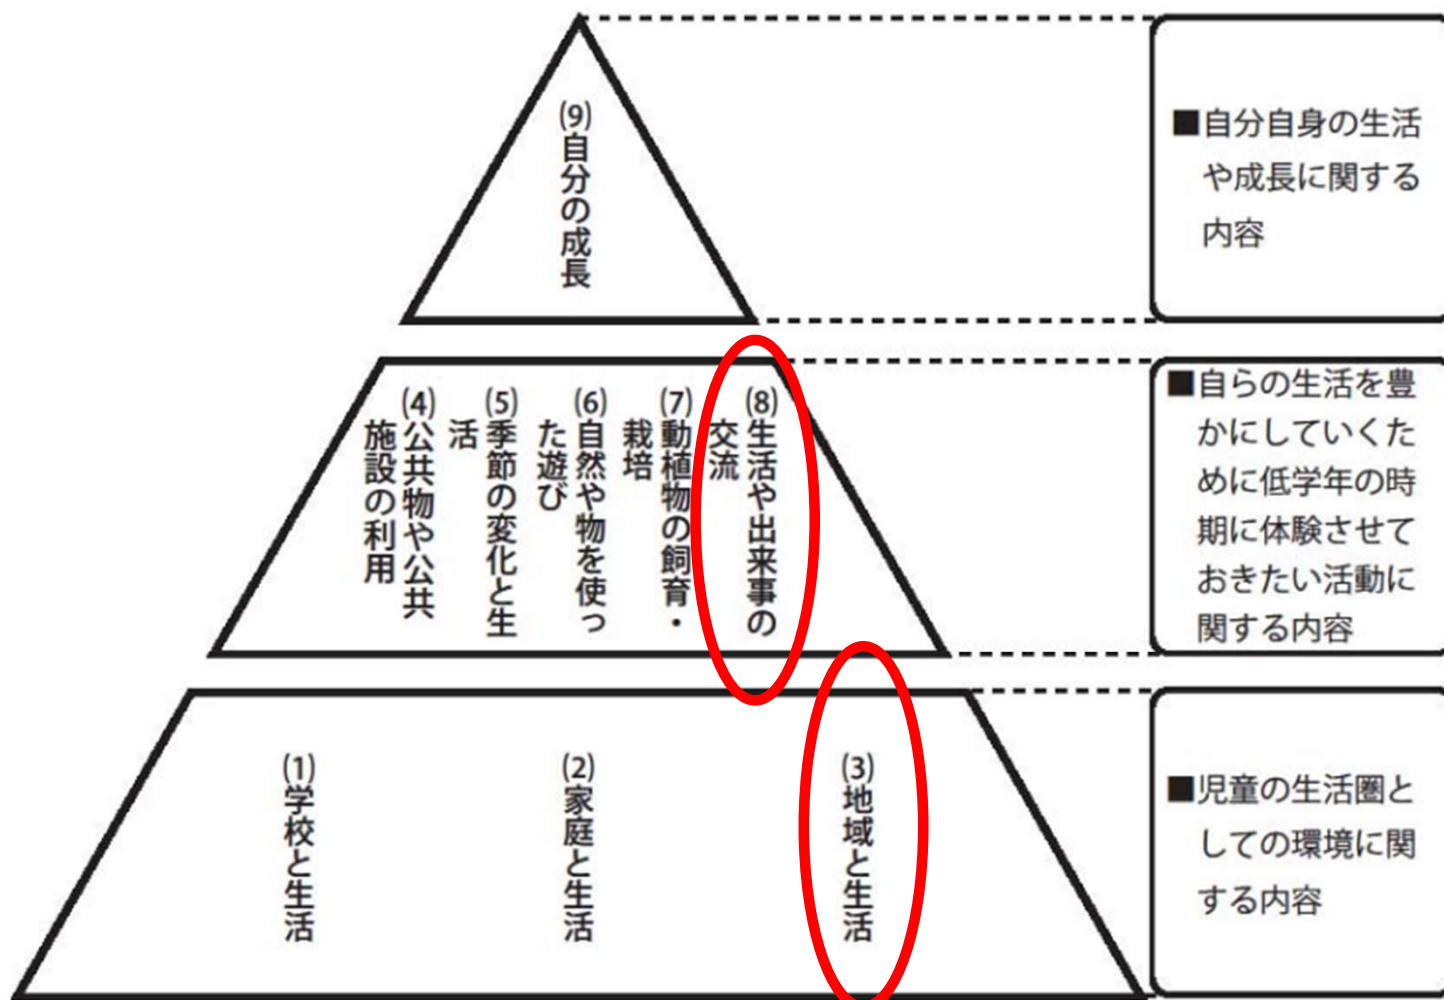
(9)自分の成長

■自分自身の生活や成長に関する内容

(8)生活や出来事の交流

(7)動植物の飼育・栽培

(6)自然や物を使った遊び

(5)季節の変化と生活

(4)公共物や公共施設の利用

■自らの生活を豊かにしていくために低学年の時期に体験させておきたい活動に関する内容

(1)学校と生活

(2)家庭と生活

(3)地域と生活

■児童の生活圏としての環境に関する内容